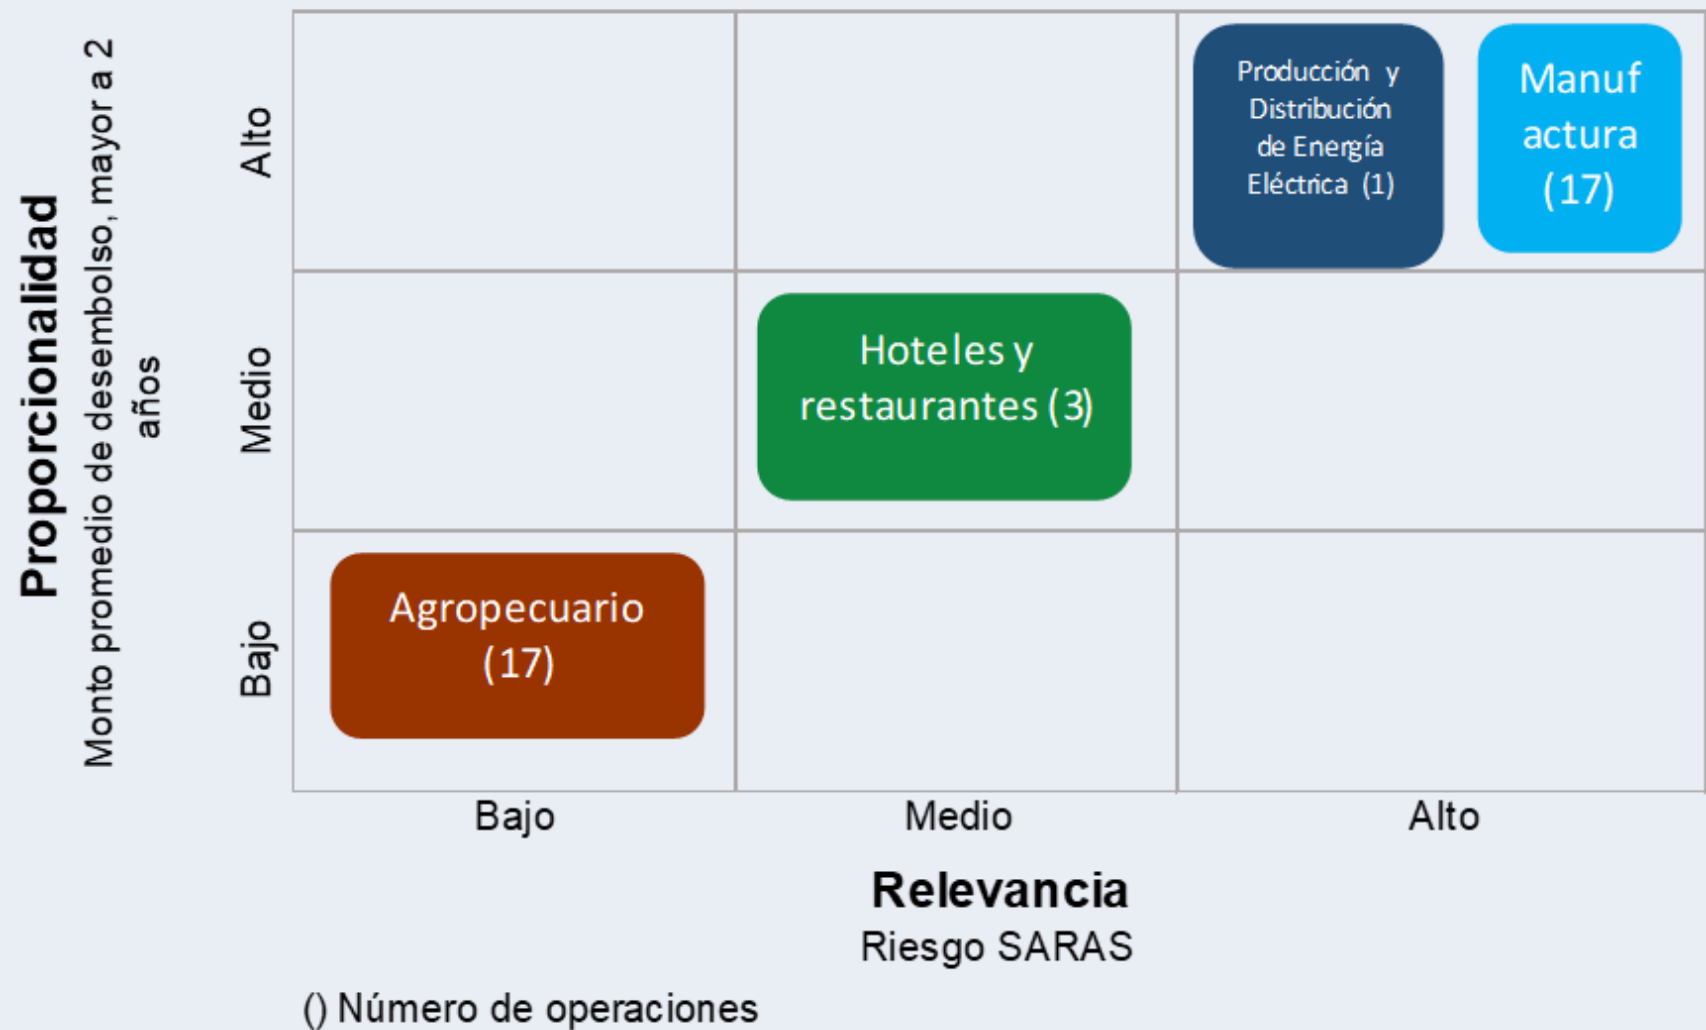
Proporcionalidad
Monto promedio de desembolso, mayor a 2 años

Alto
Medio
Bajo

Producción y Distribución de Energía Eléctrica (1)
Manuf actura (17)
Hoteles y restaurantes (3)
Agropecuario (17)

Bajo
Medio
Alto

Relevancia
Riesgo SARAS

() Número de operaciones